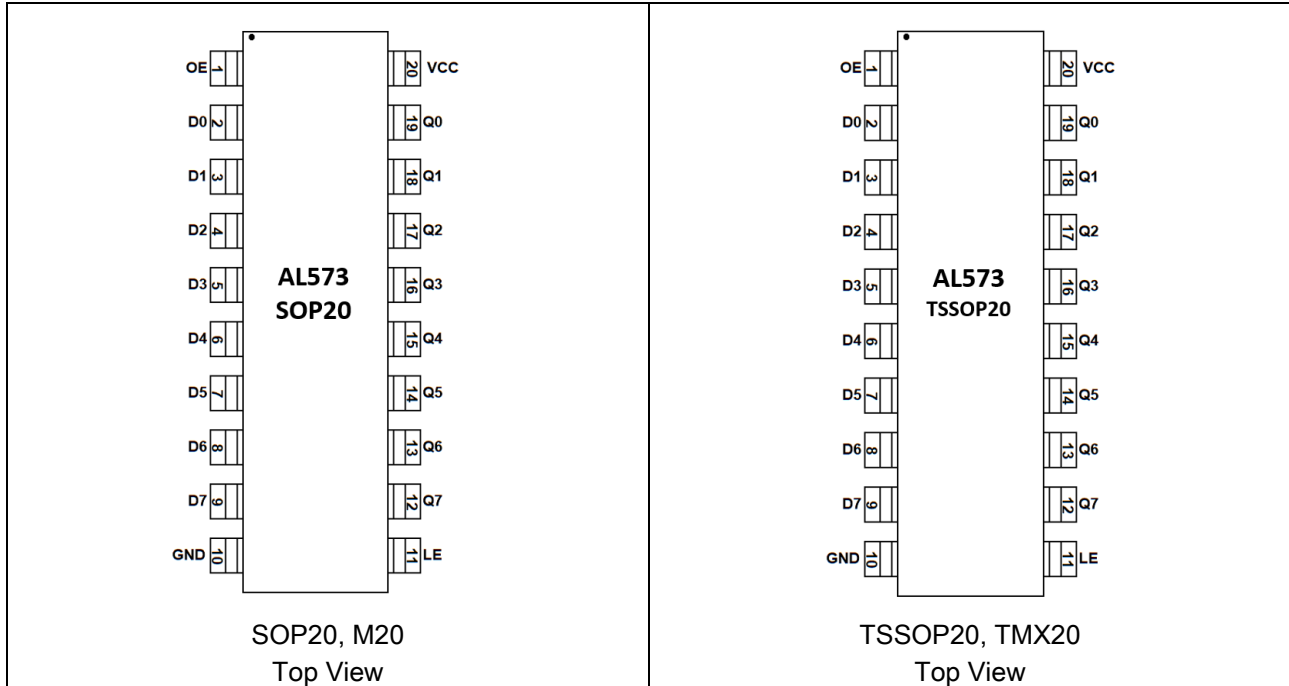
| | |
|---|---|
| OE 1, D0 2, D1 3, D2 4, D3 5, D4 6, D5 7, D6 8, D7 9, GND 10<br>AL573<br>SOP20<br>20 VCC, 19 Q0, 18 Q1, 17 Q2, 16 Q3, 15 Q4, 14 Q5, 13 Q6, 12 Q7, 11 LE<br>SOP20, M20<br>Top View | OE 1, D0 2, D1 3, D2 4, D3 5, D4 6, D5 7, D6 8, D7 9, GND 10<br>AL573<br>TSSOP20<br>20 VCC, 19 Q0, 18 Q1, 17 Q2, 16 Q3, 15 Q4, 14 Q5, 13 Q6, 12 Q7, 11 LE<br>TSSOP20, TMX20<br>Top View |